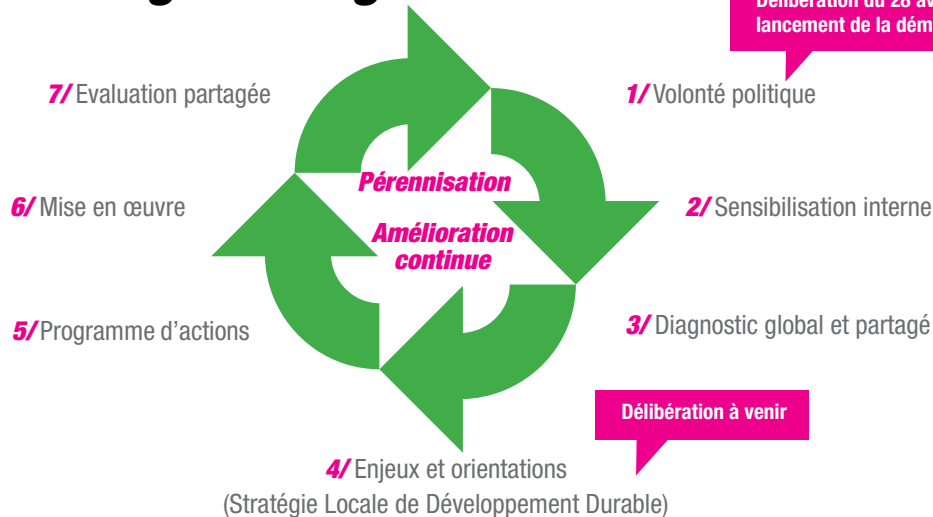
Délibération du 28 av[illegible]
lancement de la dém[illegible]

7/ Evaluation partagée

1/ Volonté politique

Pérennisation

Amélioration continue

6/ Mise en œuvre

2/ Sensibilisation interne

5/ Programme d'actions

3/ Diagnostic global et partagé

Délibération à venir

4/ Enjeux et orientations
(Stratégie Locale de Développement Durable)